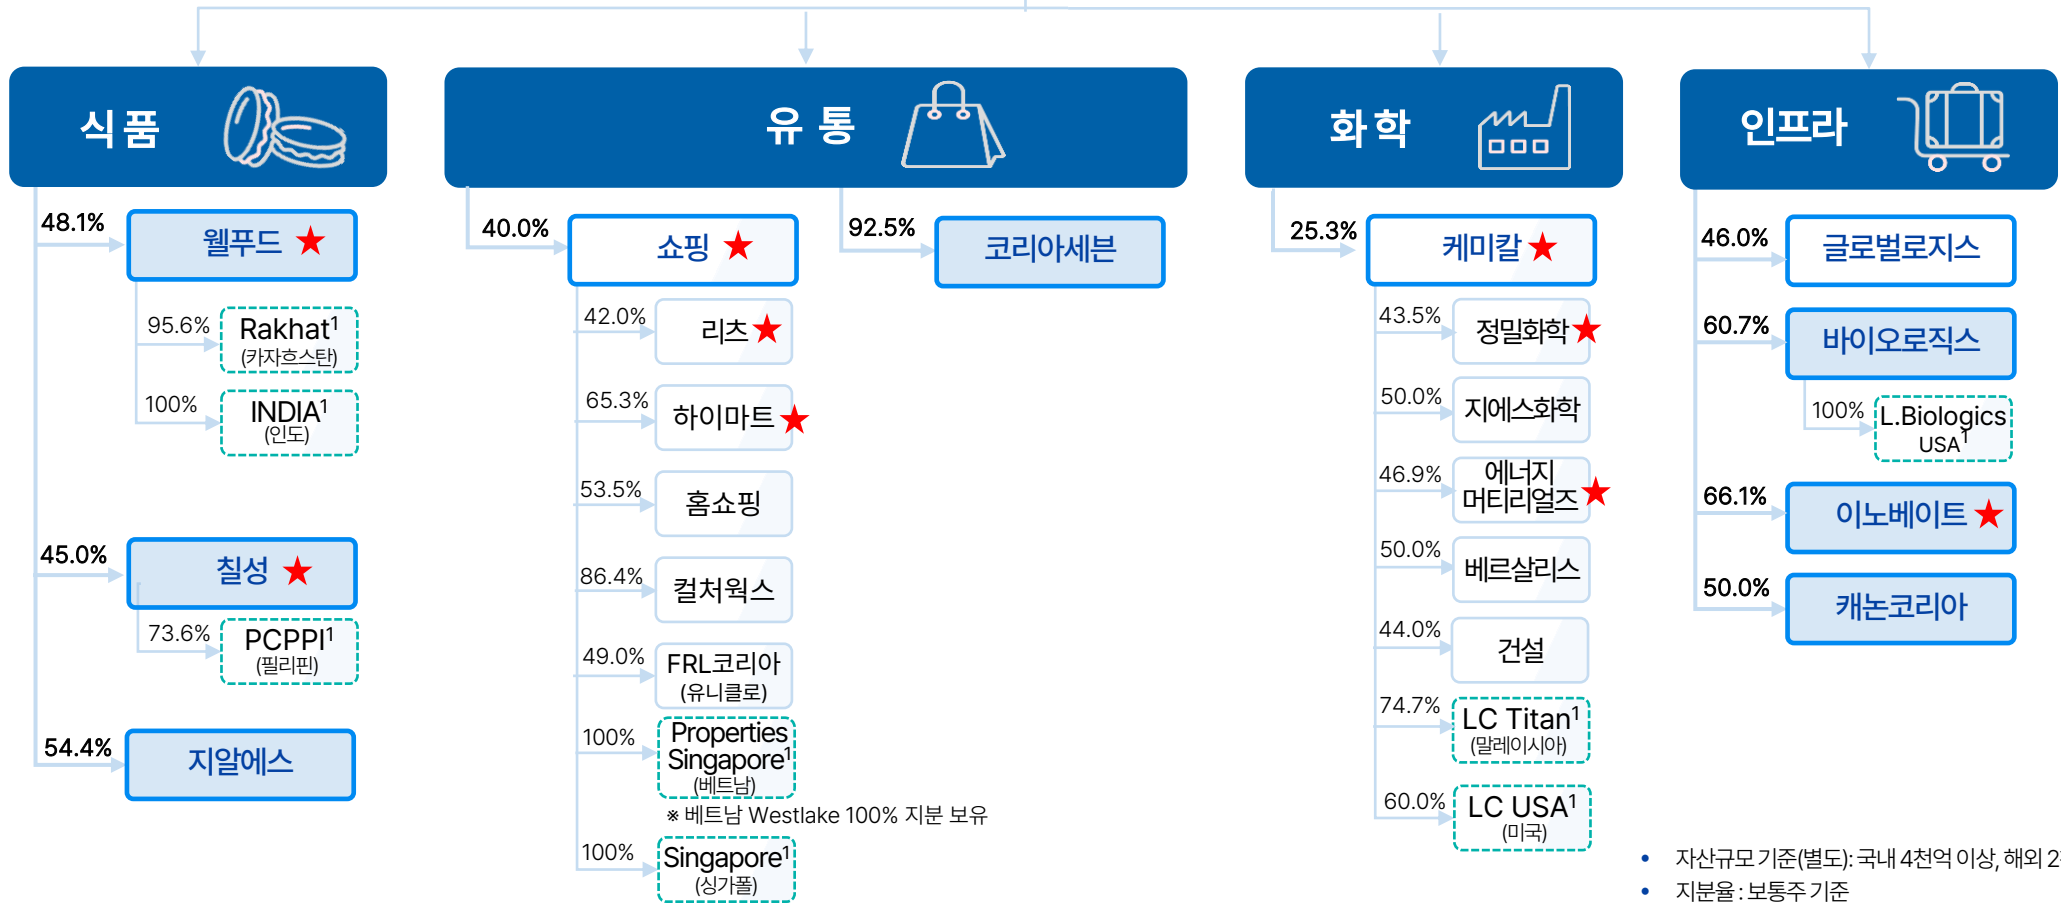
식 품

48.1% 웰푸드 ★

95.6% Rakhat$^1$ (카자흐스탄)

100% INDIA$^1$ (인도)

45.0% 칠성 ★

73.6% PCPPI$^1$ (필리핀)

54.4% 지알에스

유 통

40.0% 쇼핑 ★

92.5% 코리아세븐

42.0% 리츠 ★

65.3% 하이마트 ★

53.5% 홈쇼핑

86.4% 컬처웍스

49.0% FRL코리아 (유니클로)

100% Properties Singapore$^1$ (베트남)

※ 베트남 Westlake 100% 지분 보유

100% Singapore$^1$ (싱가폴)

화 학

25.3% 케미칼 ★

43.5% 정밀화학 ★

50.0% 지에스화학

46.9% 에너지 머티리얼즈 ★

50.0% 베르살리스

44.0% 건설

74.7% LC Titan$^1$ (말레이시아)

60.0% LC USA$^1$ (미국)

인프라

46.0% 글로벌로지스

60.7% 바이오로직스

100% L.Biologics USA$^1$

66.1% 이노베이트 ★

50.0% 캐논코리아

• 자산규모 기준(별도): 국내 4천억 이상, 해외 2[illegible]
• 지분율 : 보통주 기준